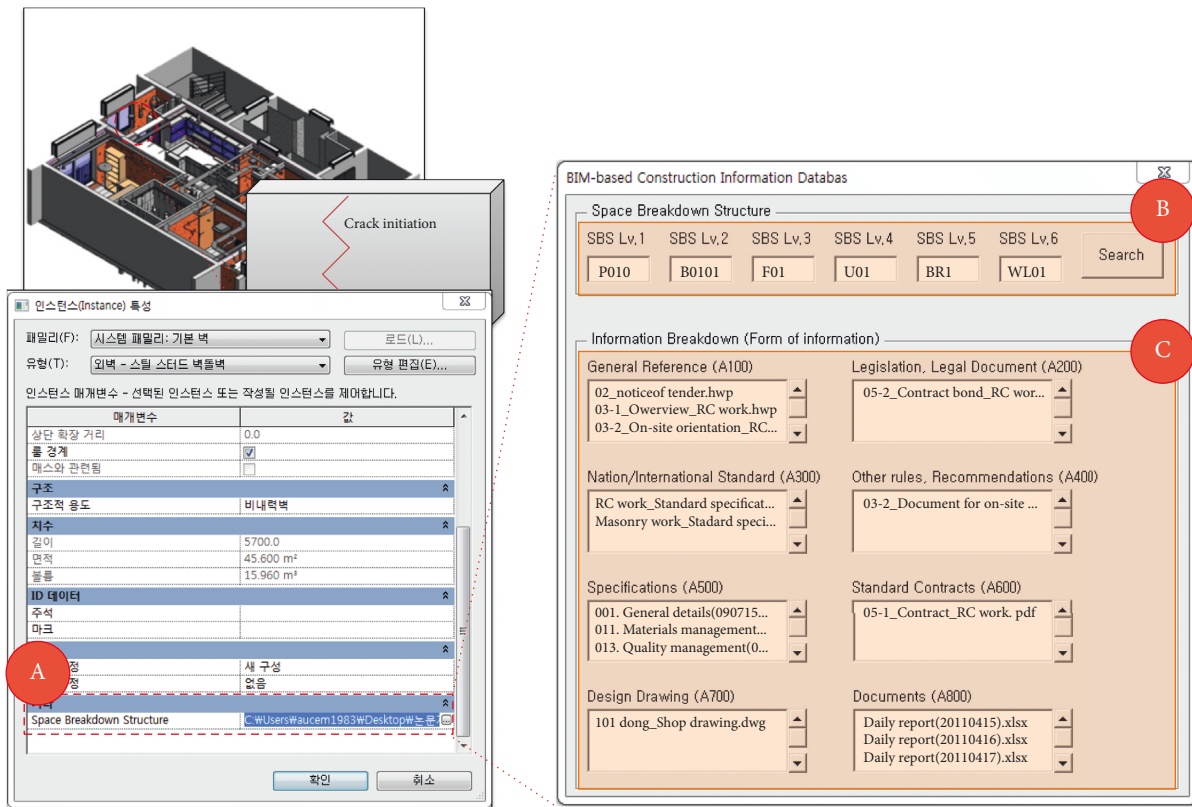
Crack initiation

인스턴스(Instance) 특성

패밀리(F): 시스템 패밀리: 기본 벽
로드(L)...
유형(T): 외벽 - 스틸 스터드 벽돌벽
유형 편집(E)...

인스턴스 매개변수 - 선택된 인스턴스 또는 작성될 인스턴스를 제어합니다.

| 매개변수 | 값 |
|---|---|
| 상단 확장 거리 | 0.0 |
| 룸 경계 | ☑ |
| 매스와 관련됨 | ☐ |
| 구조 | |
| 구조적 용도 | 비내력벽 |
| 치수 | |
| 길이 | 5700.0 |
| 면적 | 45.600 m² |
| 볼륨 | 15.960 m³ |
| ID 데이터 | |
| 주석 | |
| 마크 | |
| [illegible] | |
| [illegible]정 | 새 구성 |
| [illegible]정 | 없음 |
| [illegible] | |
| Space Breakdown Structure | C:₩Users₩aucem1983₩Desktop₩논문 |

확인 취소

A

BIM-based Construction Information Databas

Space Breakdown Structure

B

| SBS Lv,1 | SBS Lv,2 | SBS Lv,3 | SBS Lv,4 | SBS Lv,5 | SBS Lv,6 |
|---|---|---|---|---|---|
| P010 | B0101 | F01 | U01 | BR1 | WL01 |

Search

Information Breakdown (Form of information)

C

General Reference (A100)
02_noticeof tender.hwp
03-1_Owerview_RC work.hwp
03-2_On-site orientation_RC...

Legislation, Legal Document (A200)
05-2_Contract bond_RC wor...

Nation/International Standard (A300)
RC work_Standard specificat...
Masonry work_Stadard speci...

Other rules, Recommendations (A400)
03-2_Document for on-site ...

Specifications (A500)
001. General details(090715...
011. Materials management...
013. Quality management(0...

Standard Contracts (A600)
05-1_Contract_RC work. pdf

Design Drawing (A700)
101 dong_Shop drawing.dwg

Documents (A800)
Daily report(20110415).xlsx
Daily report(20110416).xlsx
Daily report(20110417).xlsx